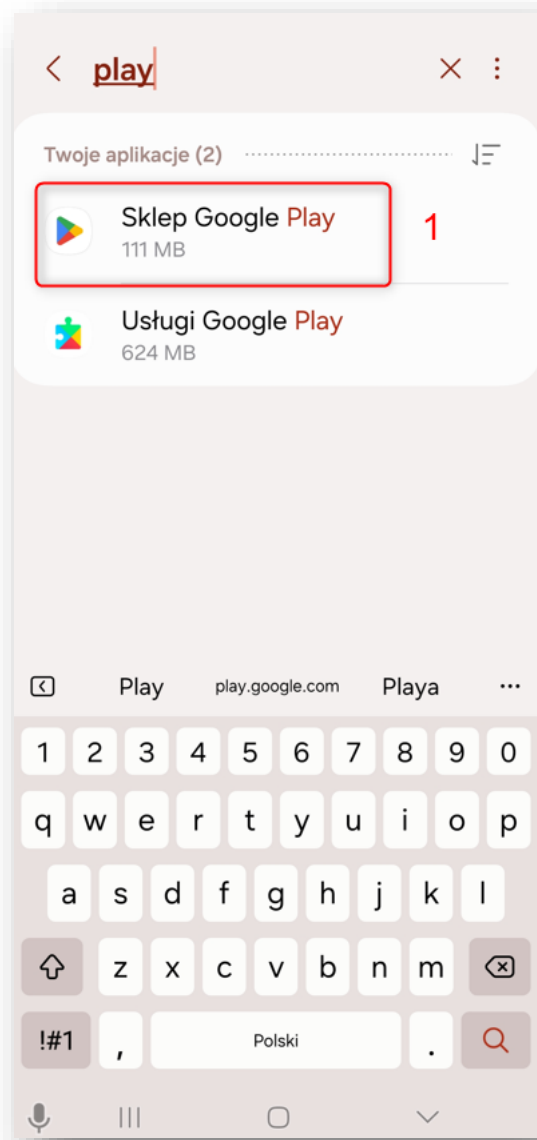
play

Twoje aplikacje (2)

Sklep Google Play
111 MB

1

Usługi Google Play
624 MB

Play play.google.com Playa ...

1 2 3 4 5 6 7 8 9 0
q w e r t y u i o p
a s d f g h j k l
z x c v b n m
!#1 , Polski .